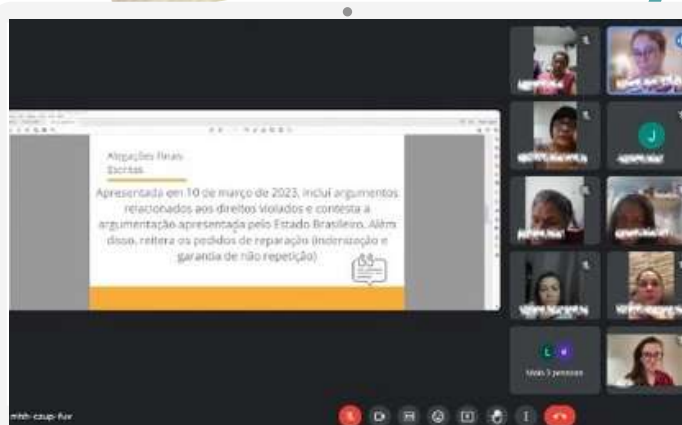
Alegações Finais Escritas

Apresentada em 10 de março de 2023, inclui argumentos relacionados aos direitos violados e contesta a argumentação apresentada pelo Estado Brasileiro. Além disso, reitera os pedidos de reparação (indenização e garantia de não repetição)

J

L

Mais 3 pessoas

mhh-czup-fuv